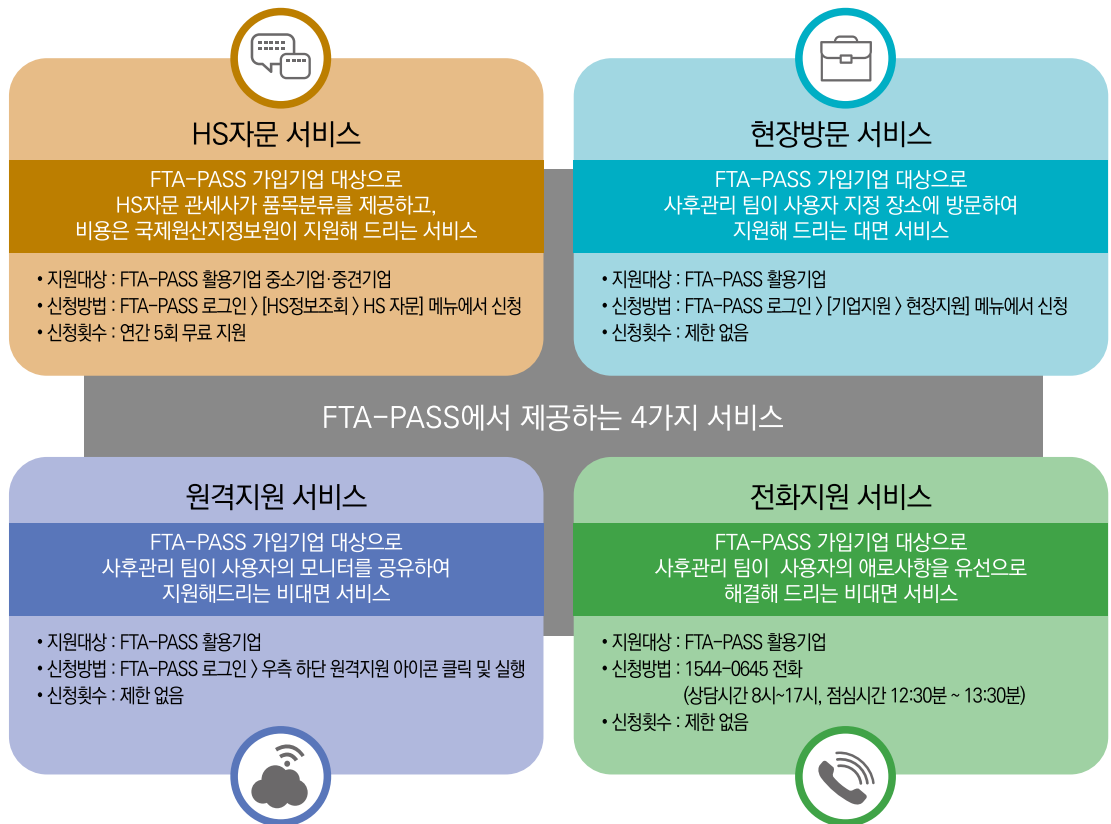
HS자문 서비스

FTA-PASS 가입기업 대상으로
HS자문 관세사가 품목분류를 제공하고,
비용은 국제원산지정보원이 지원해 드리는 서비스

• 지원대상 : FTA-PASS 활용기업 중소기업·중견기업
• 신청방법 : FTA-PASS 로그인 〉 [HS정보조회 〉 HS 자문] 메뉴에서 신청
• 신청횟수 : 연간 5회 무료 지원

현장방문 서비스

FTA-PASS 가입기업 대상으로
사후관리 팀이 사용자 지정 장소에 방문하여
지원해 드리는 대면 서비스

• 지원대상 : FTA-PASS 활용기업
• 신청방법 : FTA-PASS 로그인 〉 [기업지원 〉 현장지원] 메뉴에서 신청
• 신청횟수 : 제한 없음

FTA-PASS에서 제공하는 4가지 서비스

원격지원 서비스

FTA-PASS 가입기업 대상으로
사후관리 팀이 사용자의 모니터를 공유하여
지원해드리는 비대면 서비스

• 지원대상 : FTA-PASS 활용기업
• 신청방법 : FTA-PASS 로그인 〉 우측 하단 원격지원 아이콘 클릭 및 실행
• 신청횟수 : 제한 없음

전화지원 서비스

FTA-PASS 가입기업 대상으로
사후관리 팀이 사용자의 애로사항을 유선으로
해결해 드리는 비대면 서비스

• 지원대상 : FTA-PASS 활용기업
• 신청방법 : 1544-0645 전화
(상담시간 8시~17시, 점심시간 12:30분 ~ 13:30분)
• 신청횟수 : 제한 없음